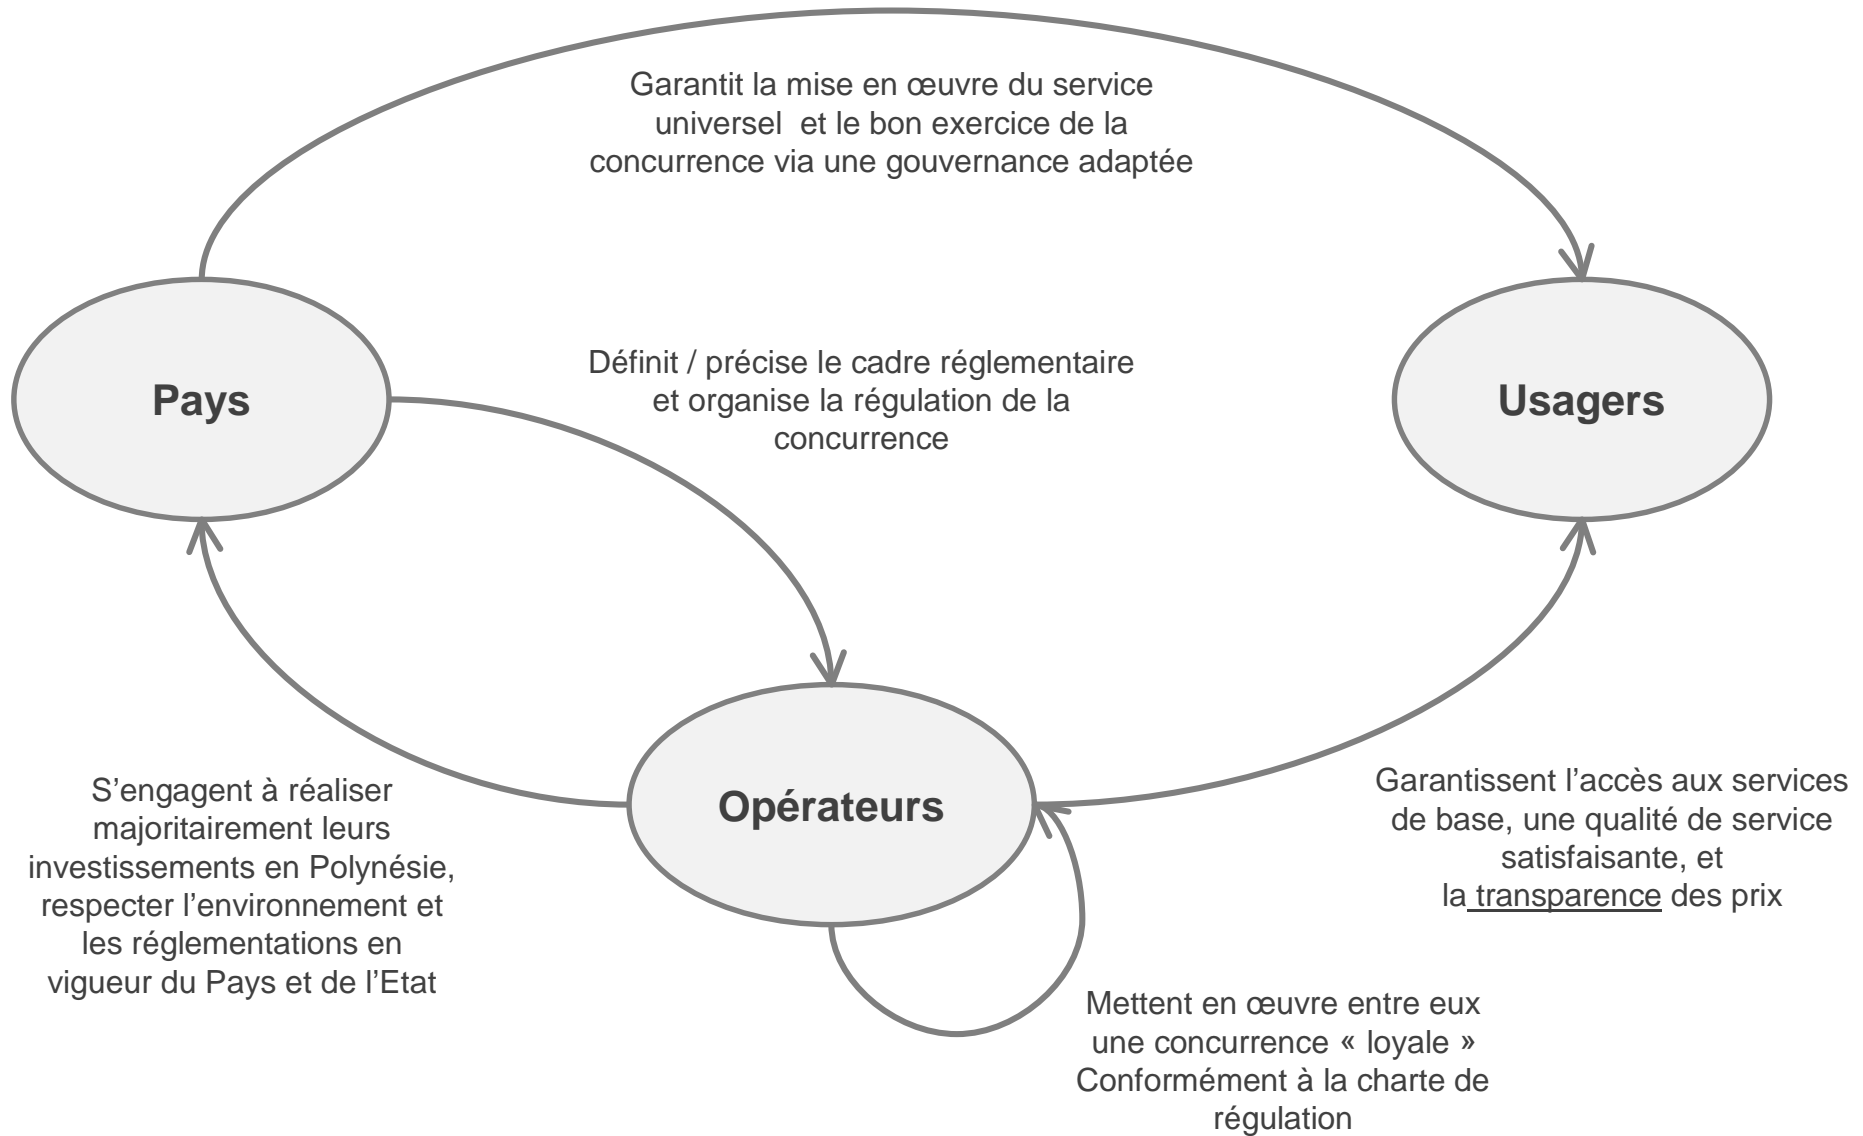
Garantit la mise en œuvre du service universel et le bon exercice de la concurrence via une gouvernance adaptée

Pays

Définit / précise le cadre réglementaire et organise la régulation de la concurrence

Usagers

S’engagent à réaliser majoritairement leurs investissements en Polynésie, respecter l’environnement et les réglementations en vigueur du Pays et de l’Etat

Opérateurs

Garantissent l’accès aux services de base, une qualité de service satisfaisante, et la transparence des prix

Mettent en œuvre entre eux une concurrence « loyale » Conformément à la charte de régulation